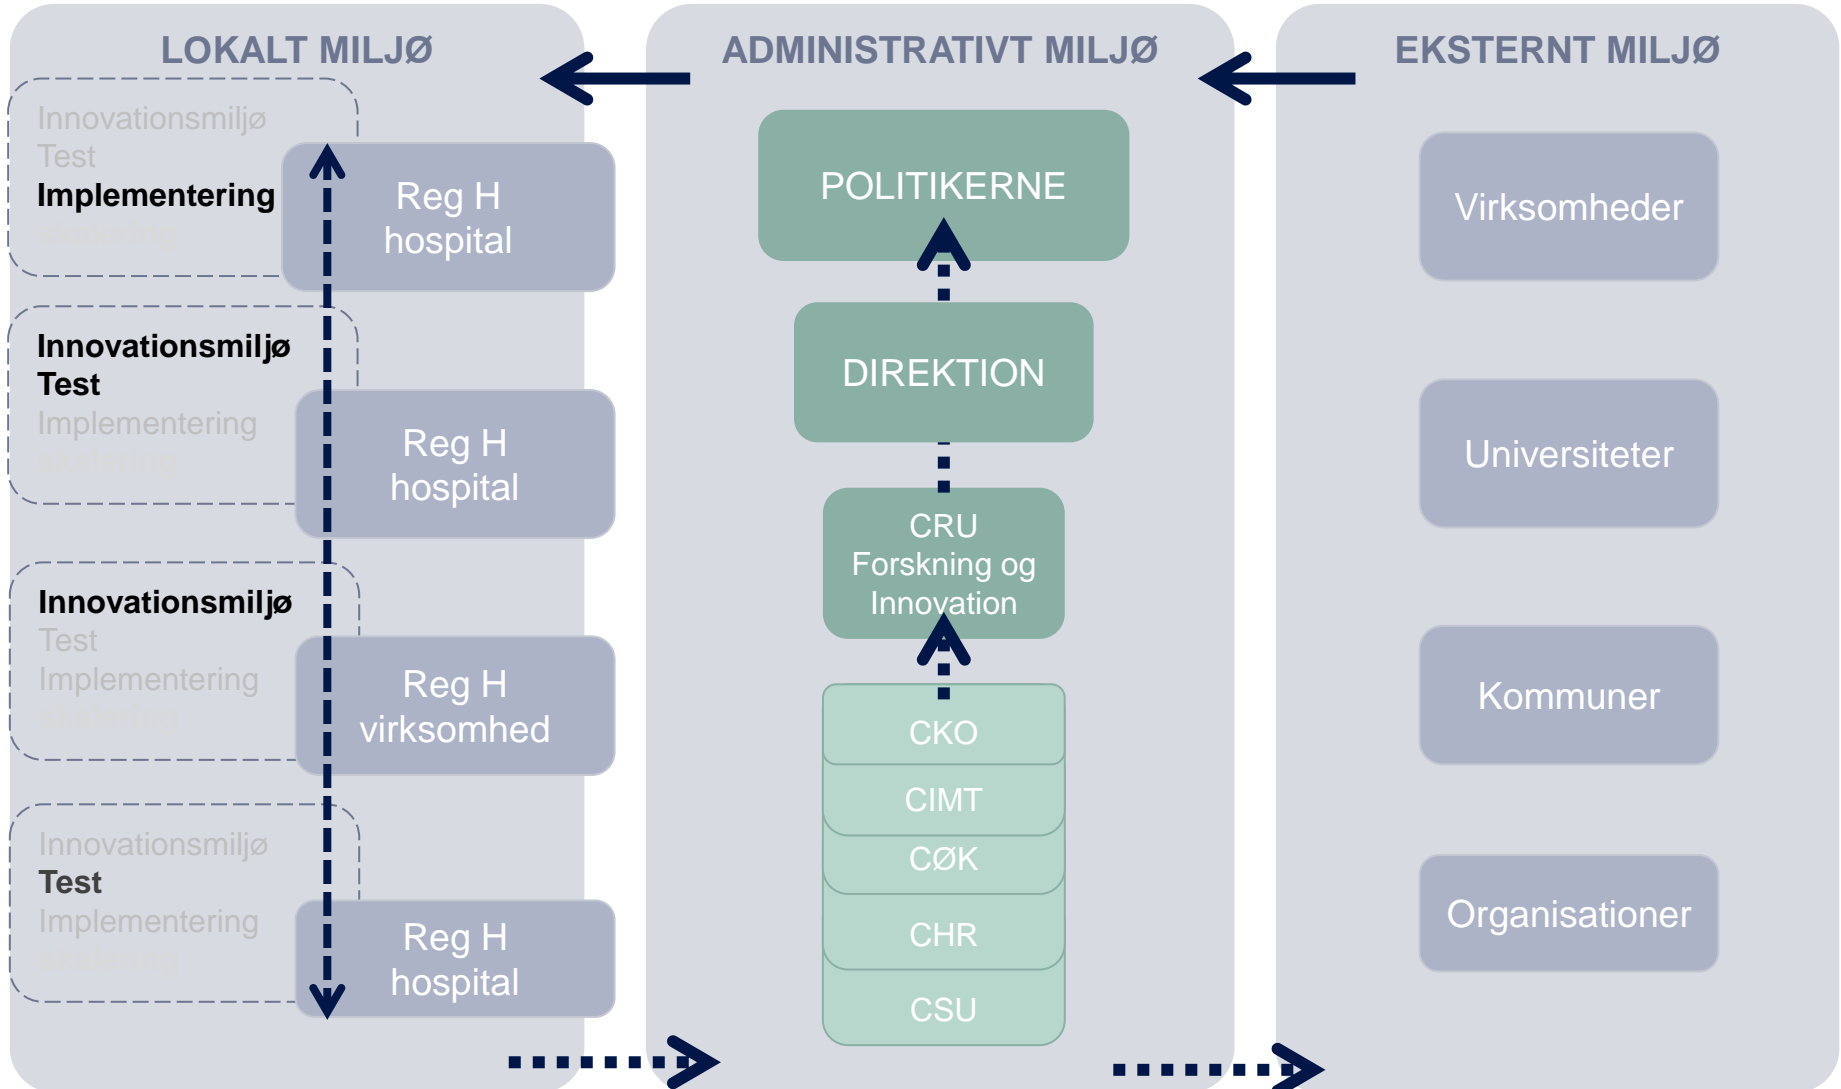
LOKALT MILJØ

Innovationsmiljø
Test
Implementering
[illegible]

Reg H
hospital

Innovationsmiljø
Test
Implementering
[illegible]

Reg H
hospital

Innovationsmiljø
Test
Implementering
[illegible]

Reg H
virksomhed

Innovationsmiljø
Test
Implementering
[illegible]

Reg H
hospital

ADMINISTRATIVT MILJØ

POLITIKERNE

DIREKTION

CRU
Forskning og
Innovation

CKO

CIMT

CØK

CHR

CSU

EKSTERNT MILJØ

Virksomheder

Universiteter

Kommuner

Organisationer